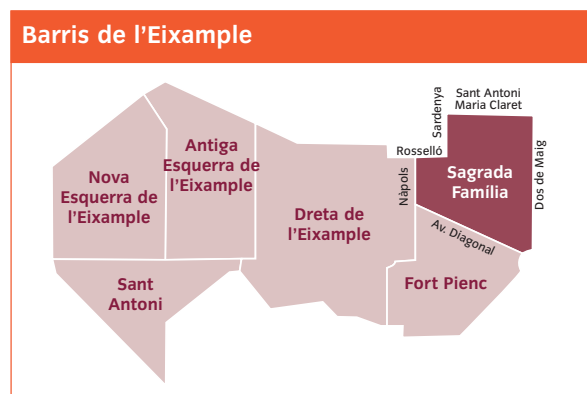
Barris de l'Eixample

Sardenya

Sant Antoni Maria Claret

Rosselló

Nova Esquerra de l'Eixample

Antiga Esquerra de l'Eixample

Dreta de l'Eixample

Nàpols

Sagrada Família

Dos de Maig

Av. Diagonal

Sant Antoni

Fort Pienc